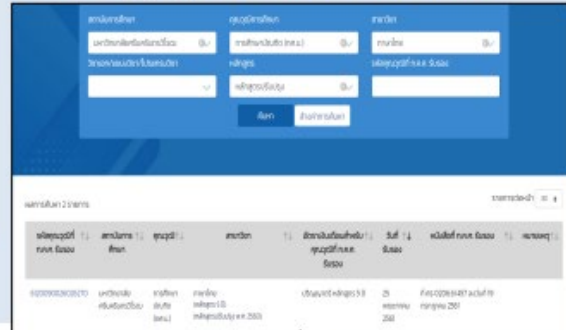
สถาบันการศึกษา
มหาวิทยาลัยเทคโนโลยีราชมงคลธัญบุรี
คุณวุฒิการศึกษา
ครุศาสตรบัณฑิต (ค.บ.)
สาขาวิชา
ภาษาไทย
วิทยาลัย/คณะ/สถาบัน/โรงเรียน
หลักสูตร
หลักสูตรปรับปรุง
รหัสคุณวุฒิที่ ก.พ.ร. รับรอง
ค้นหา
ล้างค่าการค้นหา

ผลการค้นหา 2 รายการ
รายการต่อหน้า 10

| รหัสคุณวุฒิที่ ก.พ.ร. รับรอง | สถาบันการศึกษา | คุณวุฒิ | สาขาวิชา | ข้อความต่อท้ายคุณวุฒิ ก.พ.ร. รับรอง | วันที่รับรอง | หนังสือที่ ก.พ.ร. รับรอง | หมายเหตุ |
|---|---|---|---|---|---|---|---|
| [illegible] | มหาวิทยาลัยเทคโนโลยีราชมงคลธัญบุรี | ครุศาสตรบัณฑิต (ค.บ.) | ภาษาไทย หลักสูตร 5 ปี หลักสูตรปรับปรุง พ.ศ. 2560 | ปริญญาตรี หลักสูตร 5 ปี | 25 พฤษภาคม 2561 | ที่ นร 1008/ว 23 ลงวันที่ 19 กรกฎาคม 2561 | |